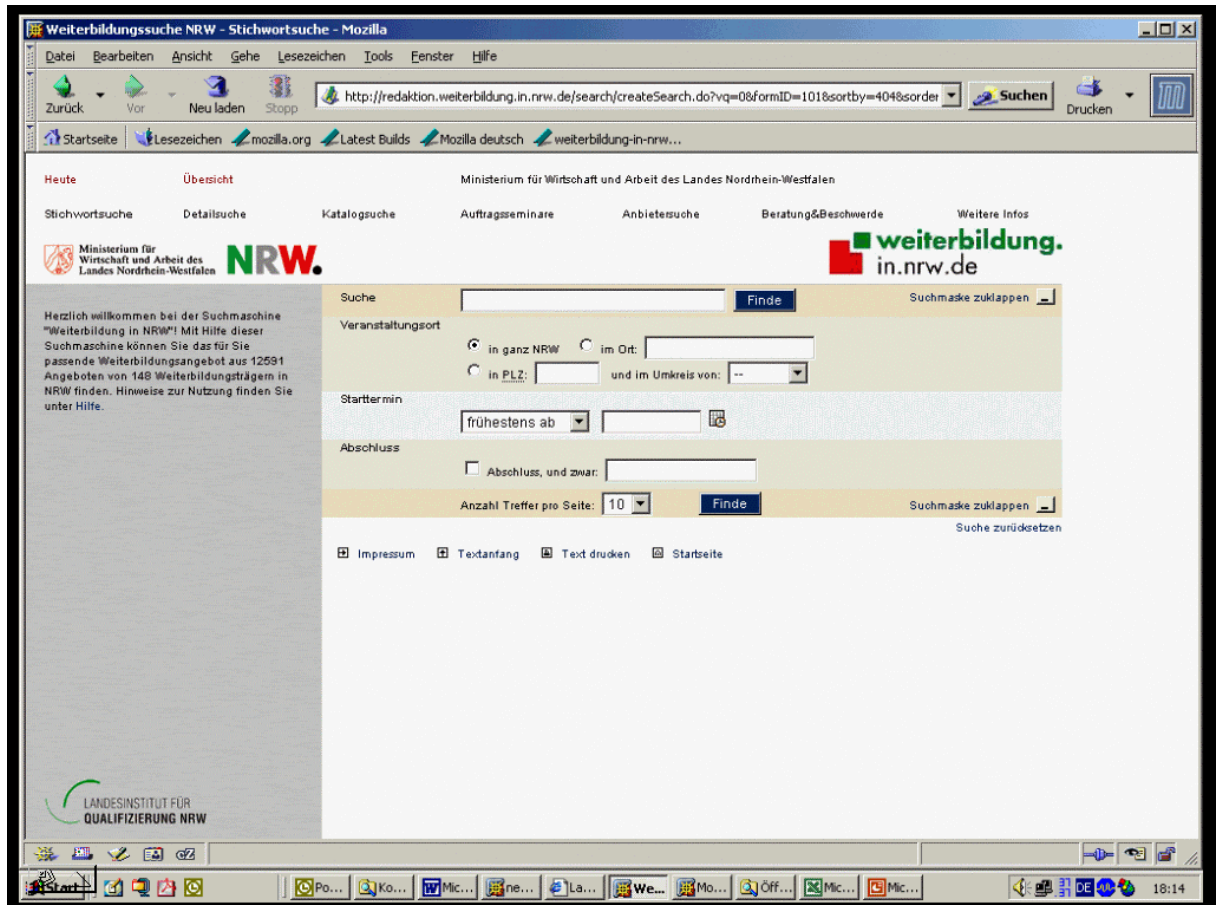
Weiterbildungssuche NRW - Stichwortsuche - Mozilla

Datei Bearbeiten Ansicht Gehe Lesezeichen Tools Fenster Hilfe

Zurück Vor Neu laden Stopp http://redaktion.weiterbildung.in.nrw.de/search/createSearch.do?vq=0&formID=101&sortby=404&sorder Suchen Drucken

Startseite Lesezeichen mozilla.org Latest Builds Mozilla deutsch weiterbildung-in-nrw...

Heute Übersicht Ministerium für Wirtschaft und Arbeit des Landes Nordrhein-Westfalen

Stichwortsuche Detailsuche Katalogsuche Auftragsseminare Anbietersuche Beratung&Beschwerde Weitere Infos

Ministerium für Wirtschaft und Arbeit des Landes Nordrhein-Westfalen NRW.

weiterbildung. in.nrw.de

Herzlich willkommen bei der Suchmaschine "Weiterbildung in NRW"! Mit Hilfe dieser Suchmaschine können Sie das für Sie passende Weiterbildungsangebot aus 12591 Angeboten von 148 Weiterbildungsträgern in NRW finden. Hinweise zur Nutzung finden Sie unter Hilfe.

Suche Finde Suchmaske zuklappen

Veranstaltungsort

in ganz NRW im Ort:

in PLZ: und im Umkreis von: --

Starttermin

frühestens ab

Abschluss

Abschluss, und zwar:

Anzahl Treffer pro Seite: 10 Finde Suchmaske zuklappen

Suche zurücksetzen

Impressum Textanfang Text drucken Startseite

LANDESINSTITUT FÜR QUALIFIZIERUNG NRW

Start Po... Ko... Mic... ne... La... We... Mo... Öff... Mic... Mic... DE 18:14